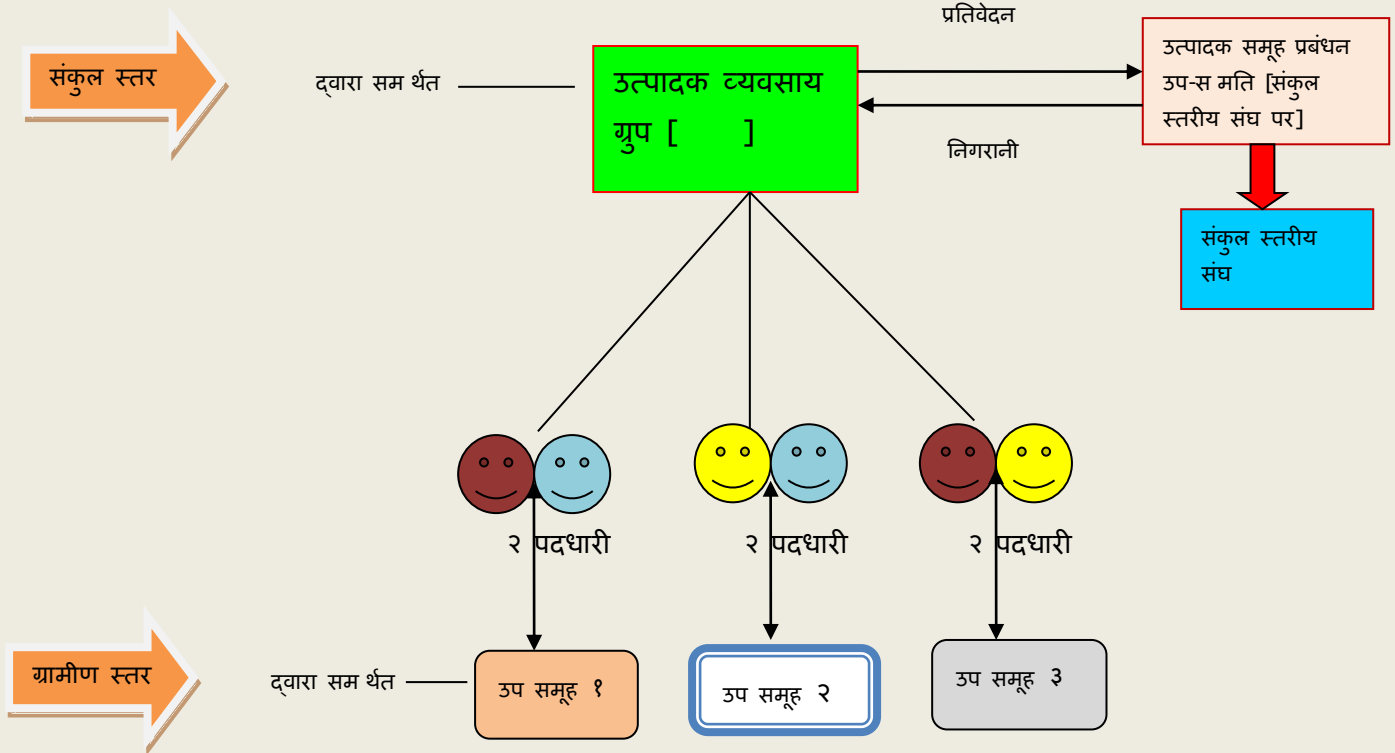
संकुल स्तर

द्वारा सम र्थत

उत्पादक व्यवसाय ग्रुप [ ]

प्रतिवेदन

निगरानी

उत्पादक समूह प्रबंधन उप-स मति [संकुल स्तरीय संघ पर]

संकुल स्तरीय संघ

२ पदधारी

२ पदधारी

२ पदधारी

ग्रामीण स्तर

द्वारा सम र्थत

उप समूह १

उप समूह २

उप समूह ३